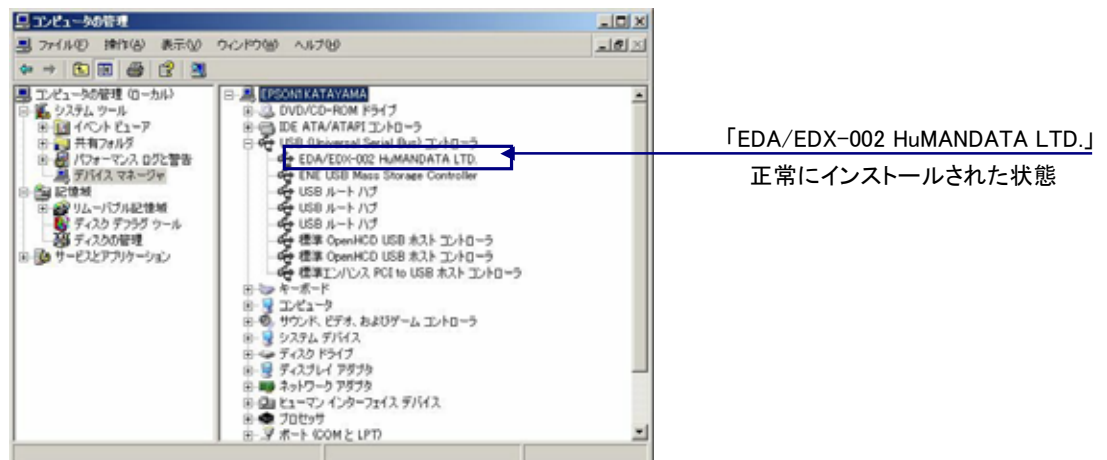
コンピュータの管理

ファイル(F) 操作(A) 表示(V) ウィンドウ(W) ヘルプ(H)

コンピュータの管理 (ローカル)
システム ツール
イベント ビューア
共有フォルダ
パフォーマンス ログと警告
デバイス マネージャ
記憶域
リムーバブル記憶域
ディスク デフラグ ツール
ディスクの管理
サービスとアプリケーション

EPSON-KATAYAMA
DVD/CD-ROM ドライブ
IDE ATA/ATAPI コントローラ
USB (Universal Serial Bus) コントローラ
EDA/EDX-002 HuMANDATA LTD.
ENE USB Mass Storage Controller
USB ルート ハブ
USB ルート ハブ
USB ルート ハブ
標準 OpenHCD USB ホスト コントローラ
標準 OpenHCD USB ホスト コントローラ
標準エンハンス PCI to USB ホスト コントローラ
キーボード
コンピュータ
サウンド、ビデオ、およびゲーム コントローラ
システム デバイス
ディスク ドライブ
ディスプレイ アダプタ
ネットワーク アダプタ
ヒューマン インターフェイス デバイス
プロセッサ
ポート (COM と LPT)

「EDA/EDX-002 HuMANDATA LTD.」
正常にインストールされた状態